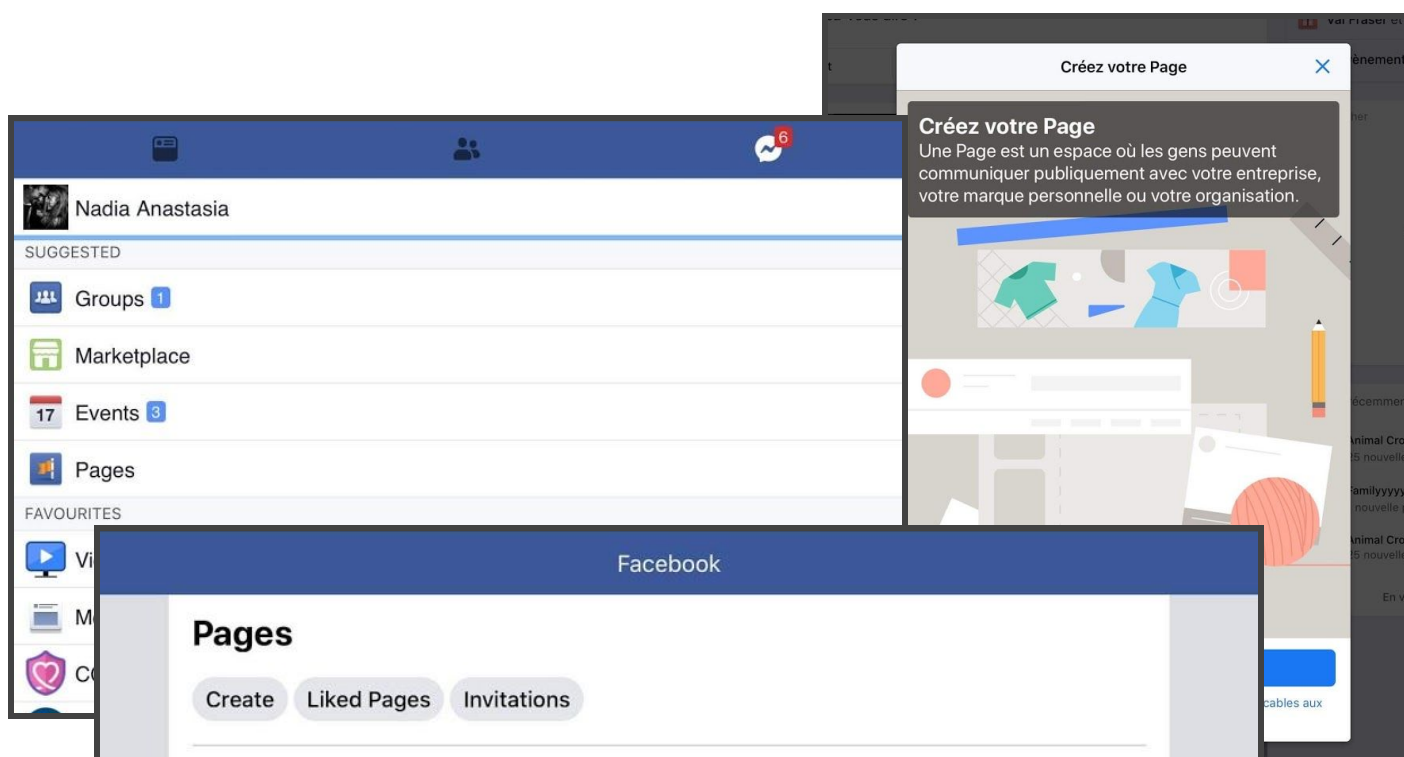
Val Fraser et
énement
t
ner
Créez votre Page
Créez votre Page
Une Page est un espace où les gens peuvent communiquer publiquement avec votre entreprise, votre marque personnelle ou votre organisation.
6
Nadia Anastasia
SUGGESTED
Groups 1
Marketplace
17 Events 3
Pages
FAVOURITES
Vi
Me
CO
écemme
Animal Cro
25 nouvelle
Familyyyyy
nouvelle
Animal Cro
25 nouvelle
En v
cables aux
Facebook
Pages
Create
Liked Pages
Invitations